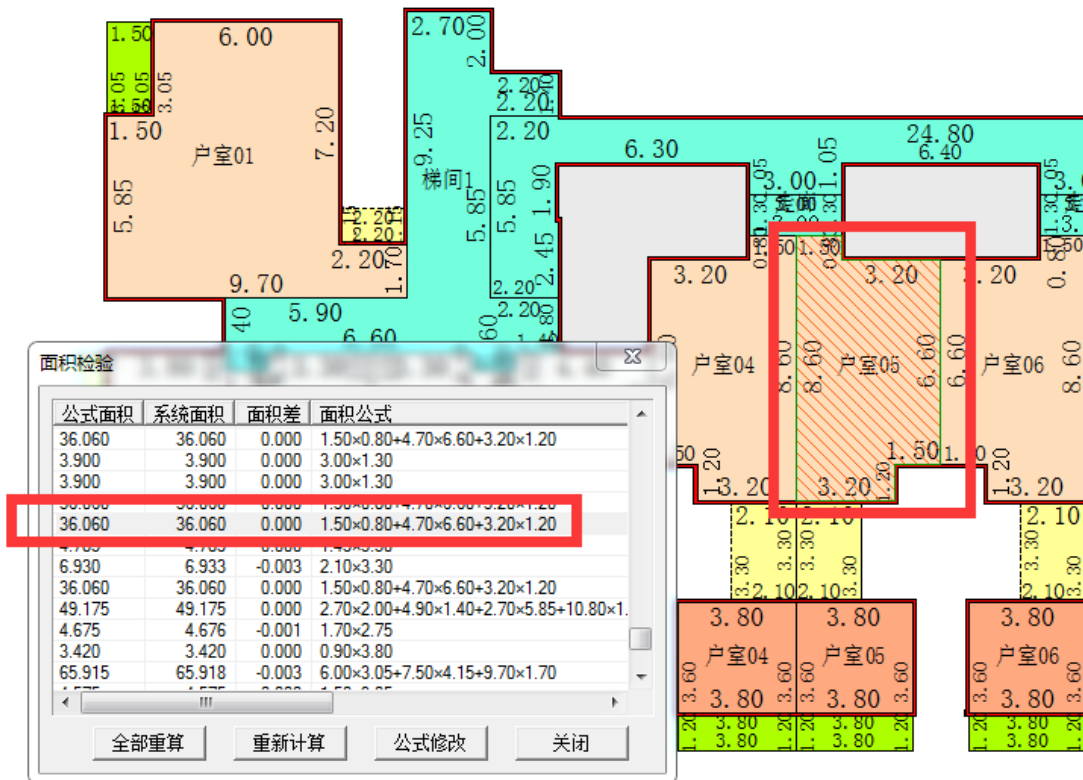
1.50
6.00
3.05
1.05
1.50
户室01
7.20
5.85
9.70
2.20
1.70
2.20
2.20
2.70
2.00
2.20
2.20
2.20
9.25
梯间1
5.85
5.85
1.90
2.45
2.20
2.20
6.30
24.80
6.40
3.00
1.05
5.90
6.60
40
60

面积检验

| 公式面积 | 系统面积 | 面积差 | 面积公式 |
|---|---|---|---|
| 36.060 | 36.060 | 0.000 | 1.50×0.80+4.70×6.60+3.20×1.20 |
| 3.900 | 3.900 | 0.000 | 3.00×1.30 |
| 3.900 | 3.900 | 0.000 | 3.00×1.30 |
| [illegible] | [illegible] | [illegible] | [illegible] |
| 36.060 | 36.060 | 0.000 | 1.50×0.80+4.70×6.60+3.20×1.20 |
| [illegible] | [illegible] | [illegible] | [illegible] |
| 6.930 | 6.933 | -0.003 | 2.10×3.30 |
| 36.060 | 36.060 | 0.000 | 1.50×0.80+4.70×6.60+3.20×1.20 |
| 49.175 | 49.175 | 0.000 | 2.70×2.00+4.90×1.40+2.70×5.85+10.80×1. |
| 4.675 | 4.676 | -0.001 | 1.70×2.75 |
| 3.420 | 3.420 | 0.000 | 0.90×3.80 |
| 65.915 | 65.918 | -0.003 | 6.00×3.05+7.50×4.15+9.70×1.70 |

全部重算 重新计算 公式修改 关闭

3.20
3.20
3.20
户室04
8.60
8.60
户室05
6.60
6.60
户室06
8.60
1.50
1.50
3.20
3.20
3.20
1.20
1.20
1.20
2.10
2.10
3.30
3.30
2.10
2.10
2.10
3.80
3.80
3.80
户室04
户室05
户室06
3.60
3.60
3.60
3.60
3.80
3.80
3.80
1.20
3.80
3.80
3.80
3.80
3.80
3.80